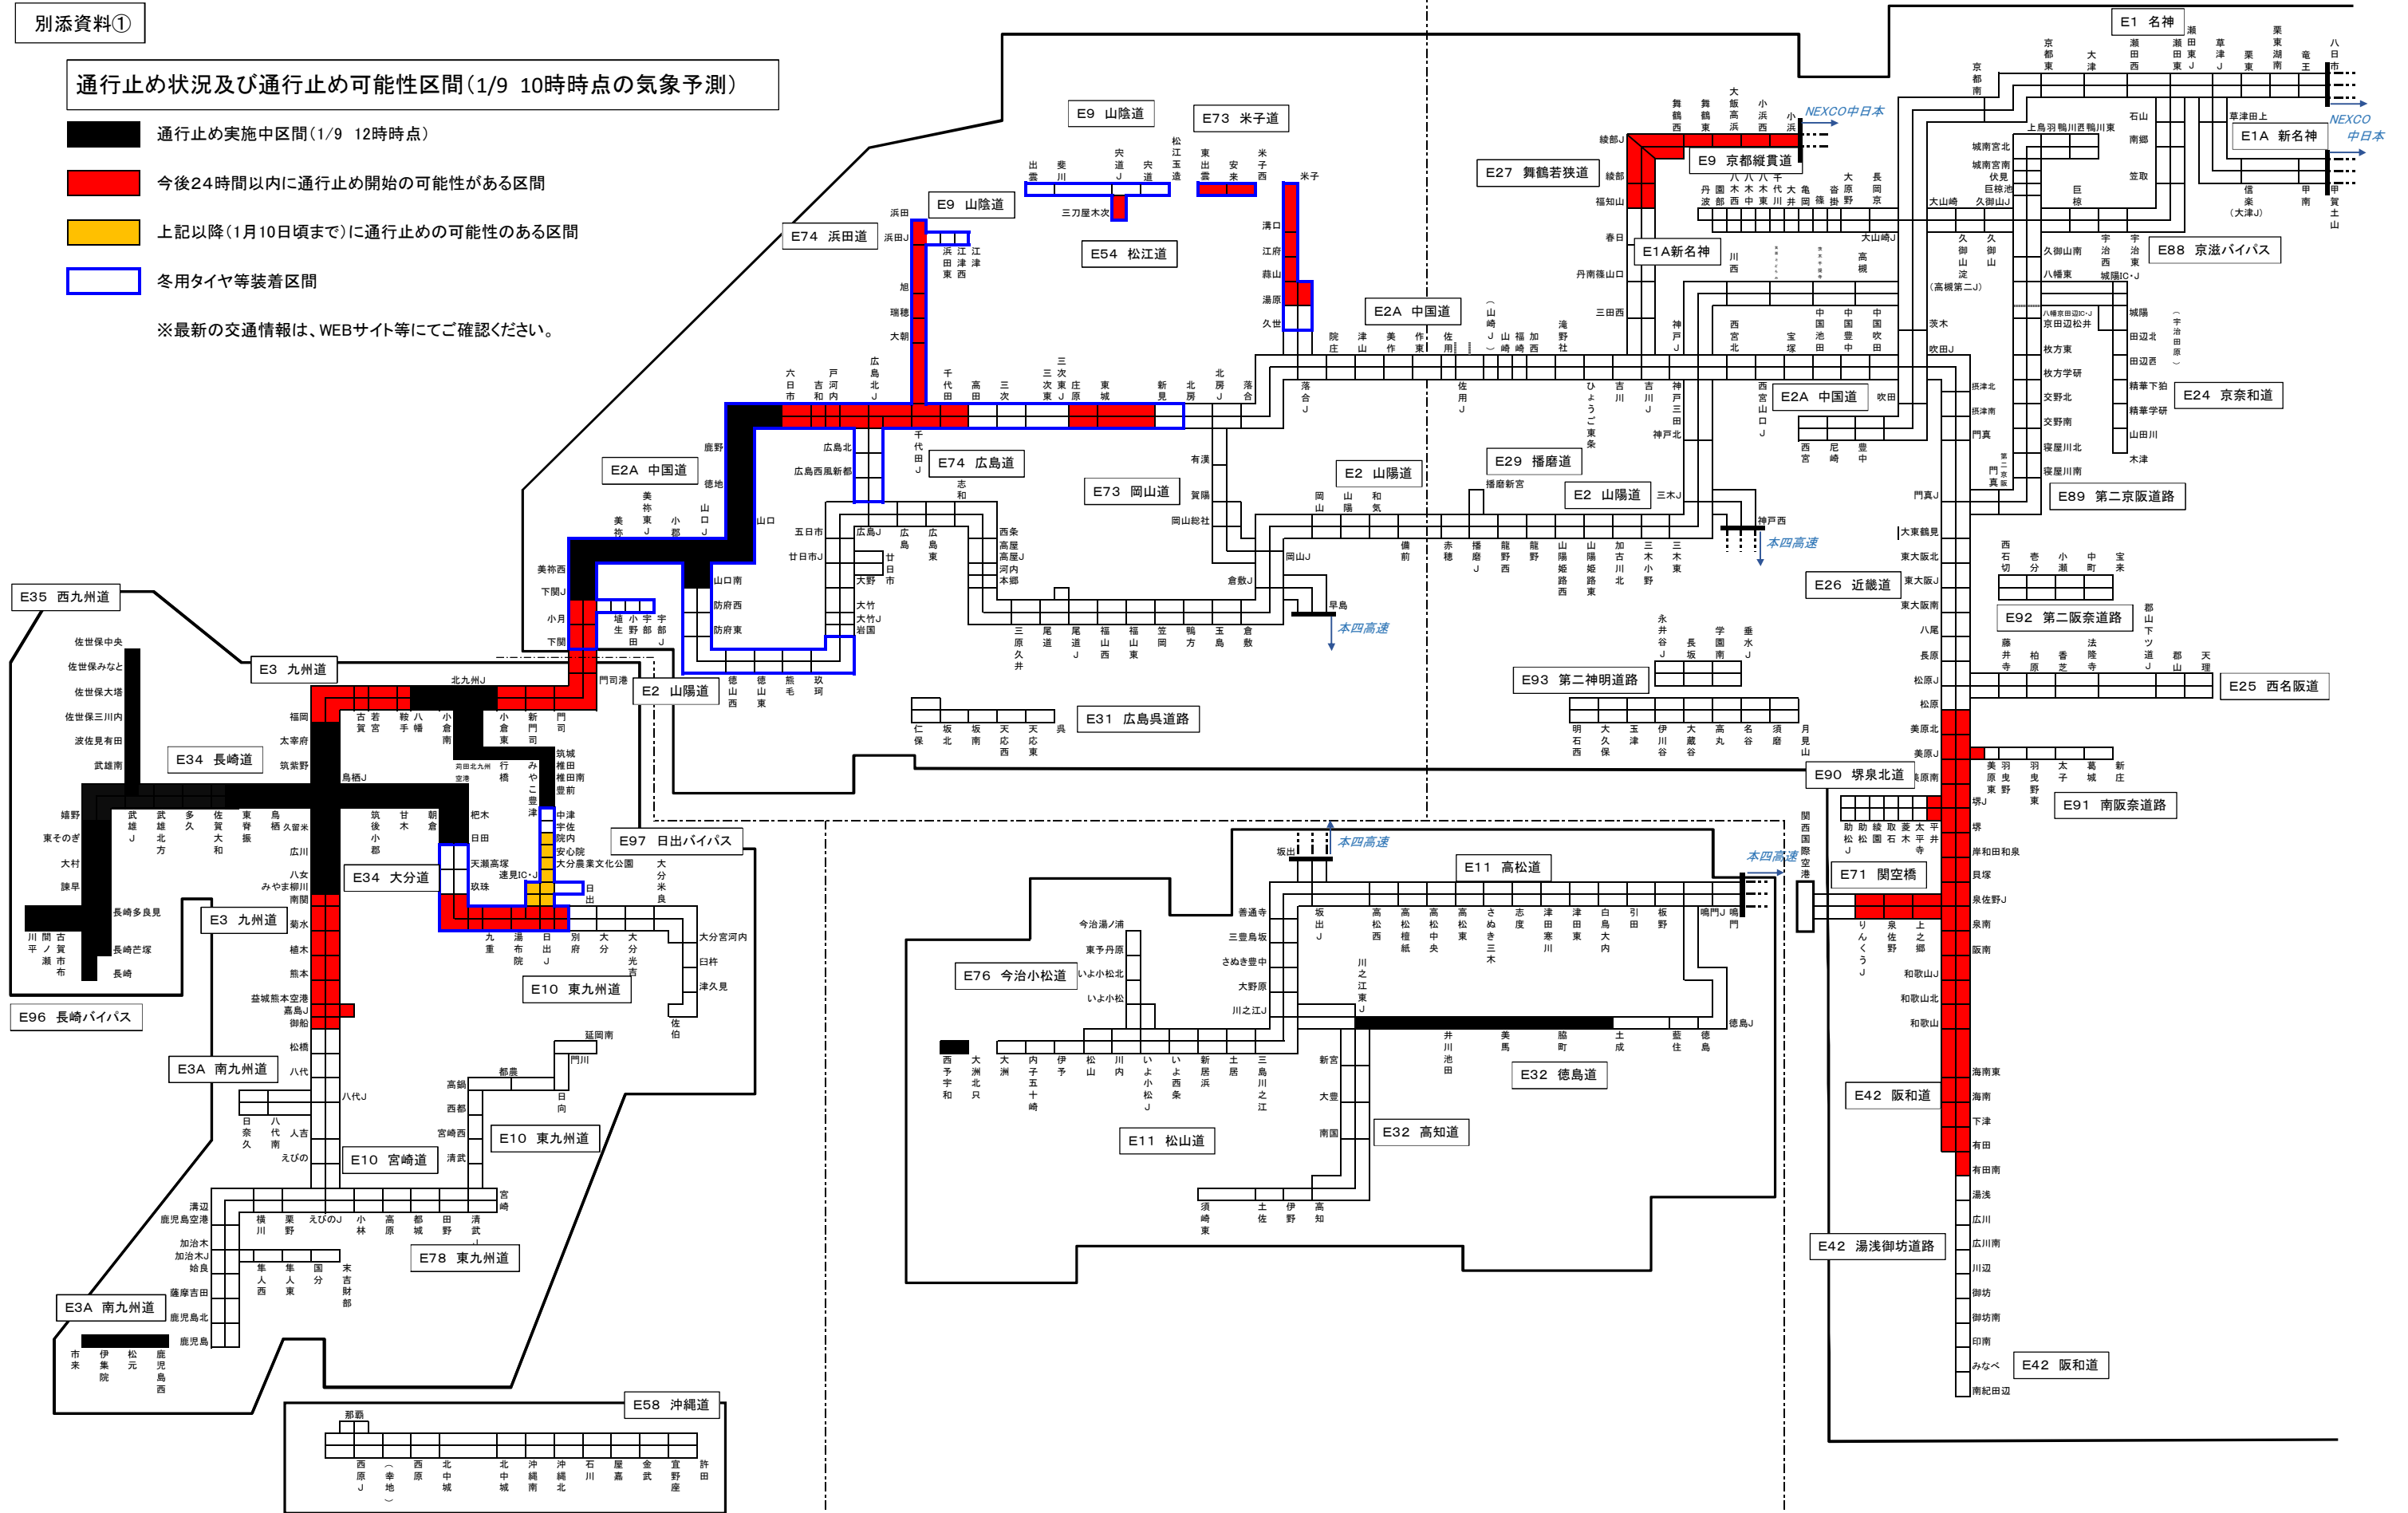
別添資料①

通行止め状況及び通行止め可能性区間（1/9　10時時点の気象予測）

通行止め実施中区間（1/9　12時時点）

今後24時間以内に通行止め開始の可能性がある区間

上記以降（1月10日頃まで）に通行止めの可能性のある区間

冬用タイヤ等装着区間

※最新の交通情報は、WEBサイト等にてご確認ください。

E1 名神
E1A 新名神
E1A新名神
E9 山陰道
E73 米子道
E54 松江道
E74 浜田道
E27 舞鶴若狭道
E9 京都縦貫道
E88 京滋バイパス
E24 京奈和道
E2A 中国道
E2A 中国道
E2 山陽道
E2 山陽道
E2 山陽道
E29 播磨道
E74 広島道
E73 岡山道
E89 第二京阪道路
E26 近畿道
E92 第二阪奈道路
E25 西名阪道
E93 第二神明道路
E31 広島呉道路
E90 堺泉北道
E91 南阪奈道路
E71 関空橋
E35 西九州道
E3 九州道
E3 九州道
E34 長崎道
E34 大分道
E97 日出バイパス
E10 東九州道
E10 東九州道
E10 宮崎道
E96 長崎バイパス
E3A 南九州道
E3A 南九州道
E78 東九州道
E58 沖縄道
E11 高松道
E11 松山道
E76 今治小松道
E32 徳島道
E32 高知道
E42 阪和道
E42 阪和道
E42 湯浅御坊道路

NEXCO中日本
NEXCO中日本
本四高速
本四高速
本四高速
本四高速